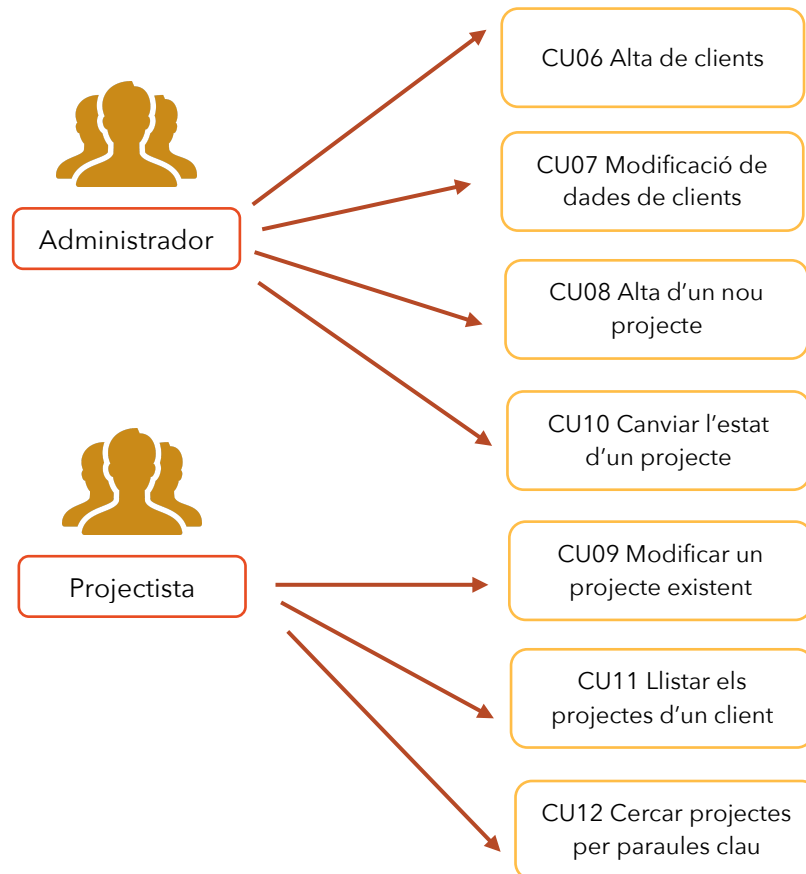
Administrador

CU06 Alta de clients

CU07 Modificació de dades de clients

CU08 Alta d'un nou projecte

CU10 Canviar l'estat d'un projecte

Projectista

CU09 Modificar un projecte existent

CU11 Llistar els projectes d'un client

CU12 Cercar projectes per paraules clau